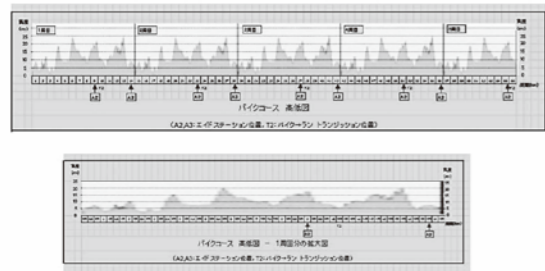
標高 (m)
1周目
2周目
3周目
4周目
5周目
A3
A2
T2
距離(km)
バイクコース 高低図
(A2,A3:エイドステーション位置, T2:バイク→ラン トランジション位置)

標高 (m)
T2
A3
A2
距離(km)
バイクコース 高低図 - 1周回分の拡大図
(A2,A3:エイドステーション位置, T2:バイク→ラン トランジション位置)